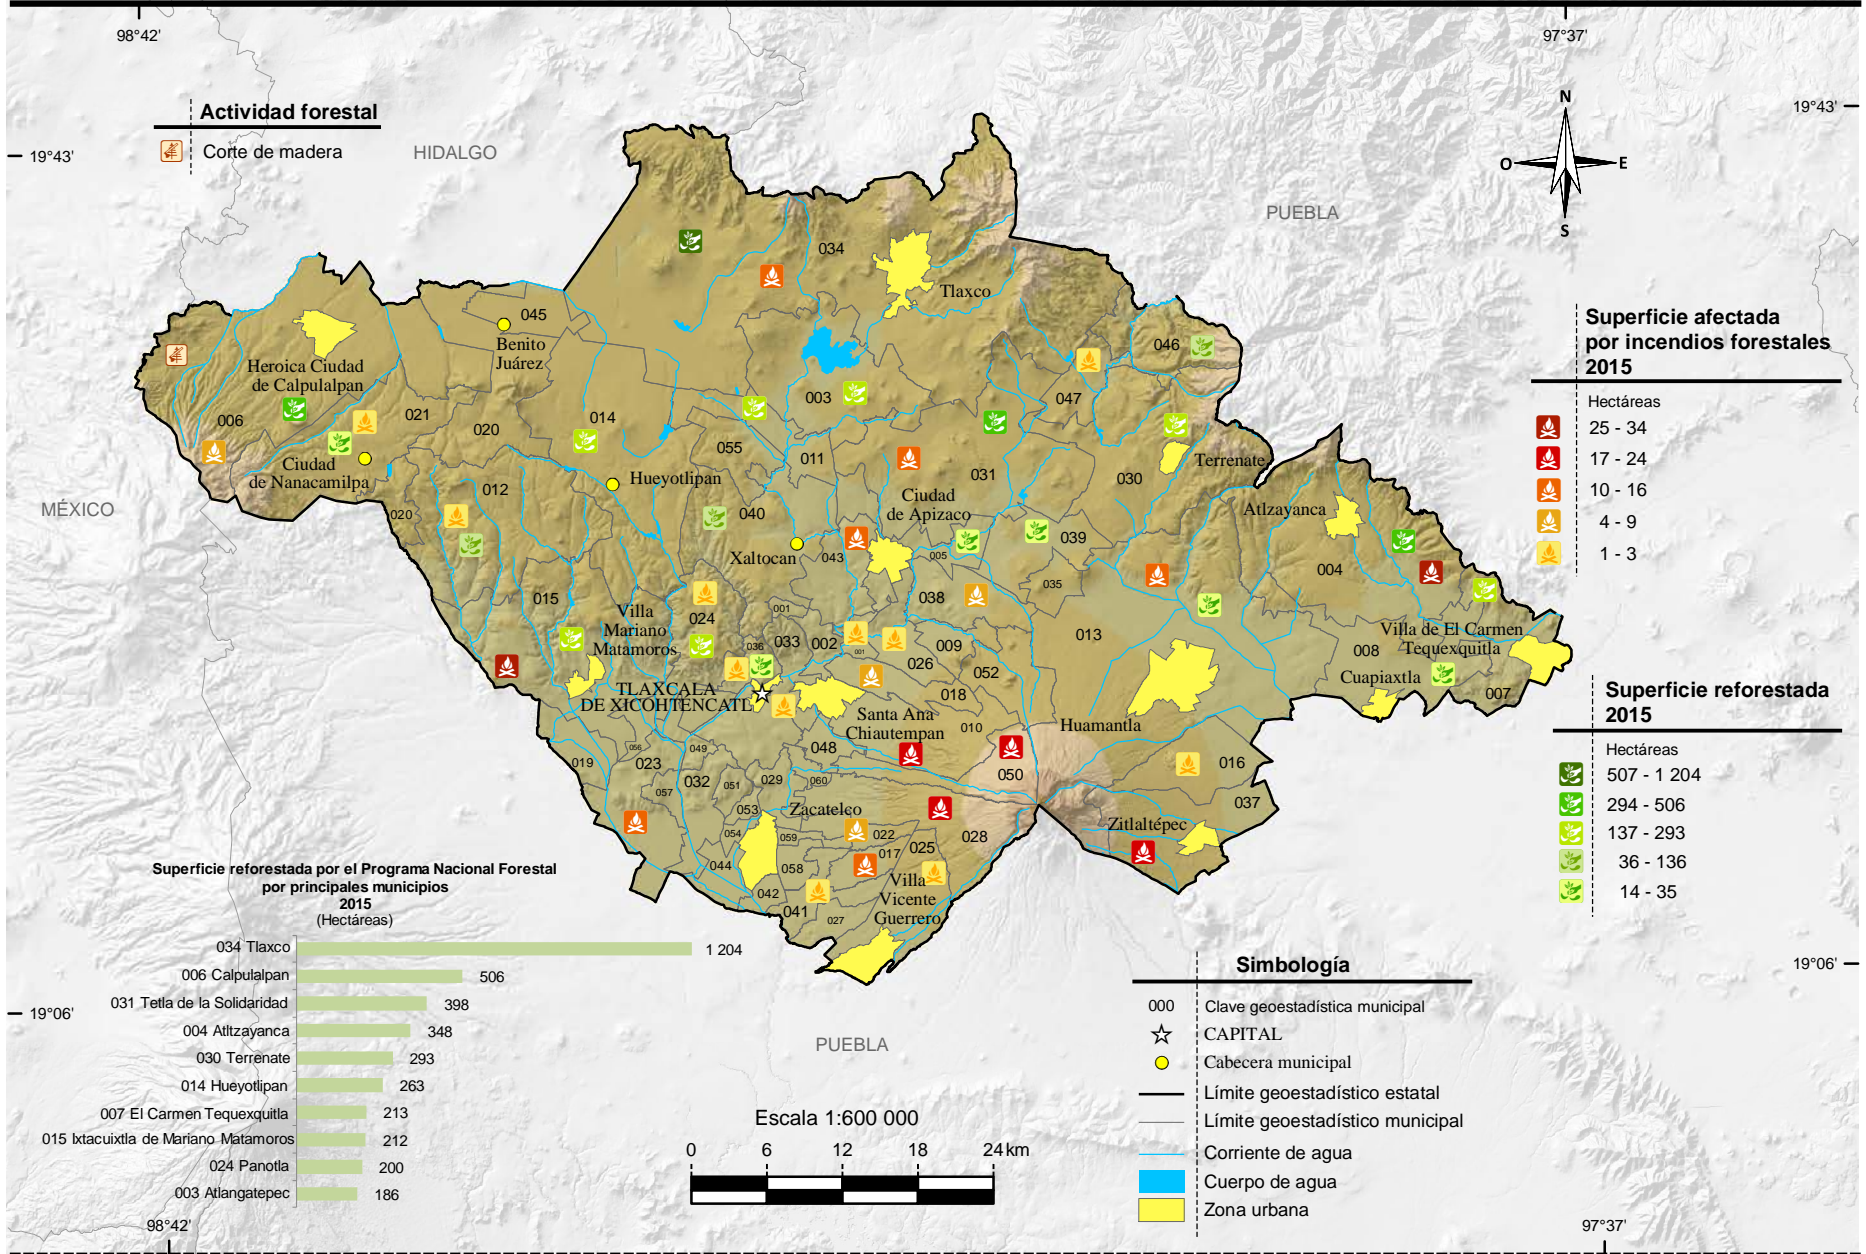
98°42'

97°37'

Actividad forestal

Corte de madera

HIDALGO

19°43'

19°43'

N
O E
S

PUEBLA

Superficie afectada por incendios forestales 2015

Hectáreas

25 - 34

17 - 24

10 - 16

4 - 9

1 - 3

Superficie reforestada 2015

Hectáreas

507 - 1 204

294 - 506

137 - 293

36 - 136

14 - 35

MÉXICO

034
Tlaxco
045
Benito Juárez
Heroica Ciudad de Calpulalpan
006
021
020
014
003
046
047
Ciudad de Nanacamilpa
055
011
031
030
Terrenate
012
Hueyotlipan
Ciudad de Apizaco
020
040
039
Atlzayanca
Xaltocan
043
005
004
035
015
038
Villa Mariano Matamoros
024
001
013
036
033
002
009
008
Villa de El Carmen Tequexquitla
001
026
052
Cuapiaxtla
TLAXCALA DE XICOHTENCATL
018
007
Santa Ana Chiautempan
010
Huamantla
056
049
048
019
023
050
016
032
051
029
060
057
037
053
Zacatelco
Zitlaltépec
054
022
059
025
028
017
044
058
Villa Vicente Guerrero
042
041
027

19°06'

Superficie reforestada por el Programa Nacional Forestal por principales municipios 2015 (Hectáreas)

| | |
|---|---|
| 034 Tlaxco | 1 204 |
| 006 Calpulalpan | 506 |
| 031 Tetla de la Solidaridad | 398 |
| 004 Atltzayanca | 348 |
| 030 Terrenate | 293 |
| 014 Hueyotlipan | 263 |
| 007 El Carmen Tequexquitla | 213 |
| 015 Ixtacuixtla de Mariano Matamoros | 212 |
| 024 Panotla | 200 |
| 003 Atlangatepec | 186 |

19°06'

PUEBLA

Escala 1:600 000

0 6 12 18 24 km

Simbología

000 Clave geoestadística municipal

CAPITAL

Cabecera municipal

Límite geoestadístico estatal

Límite geoestadístico municipal

Corriente de agua

Cuerpo de agua

Zona urbana

98°42'

97°37'